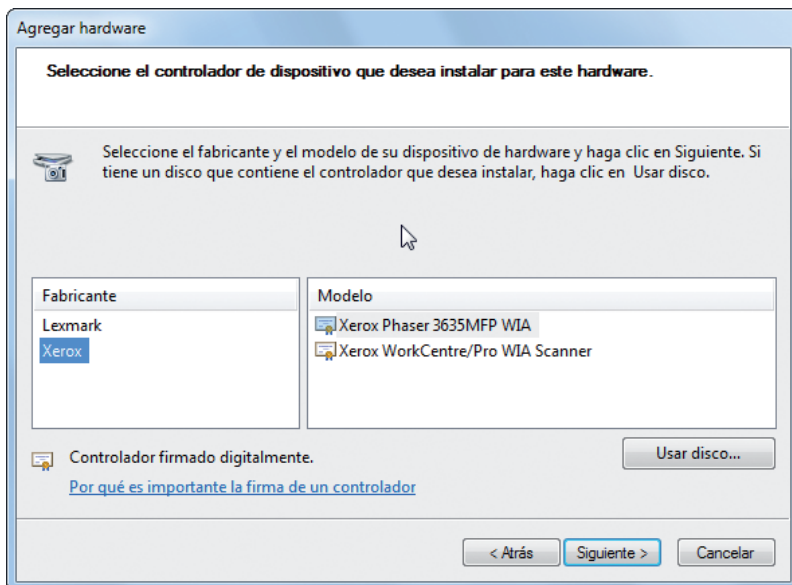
Agregar hardware

Seleccione el controlador de dispositivo que desea instalar para este hardware.

Seleccione el fabricante y el modelo de su dispositivo de hardware y haga clic en Siguiente. Si tiene un disco que contiene el controlador que desea instalar, haga clic en Usar disco.

| Fabricante | Modelo |
|---|---|
| Lexmark | Xerox Phaser 3635MFP WIA |
| Xerox | Xerox WorkCentre/Pro WIA Scanner |

Controlador firmado digitalmente.

Usar disco...

Por qué es importante la firma de un controlador

< Atrás Siguiente > Cancelar